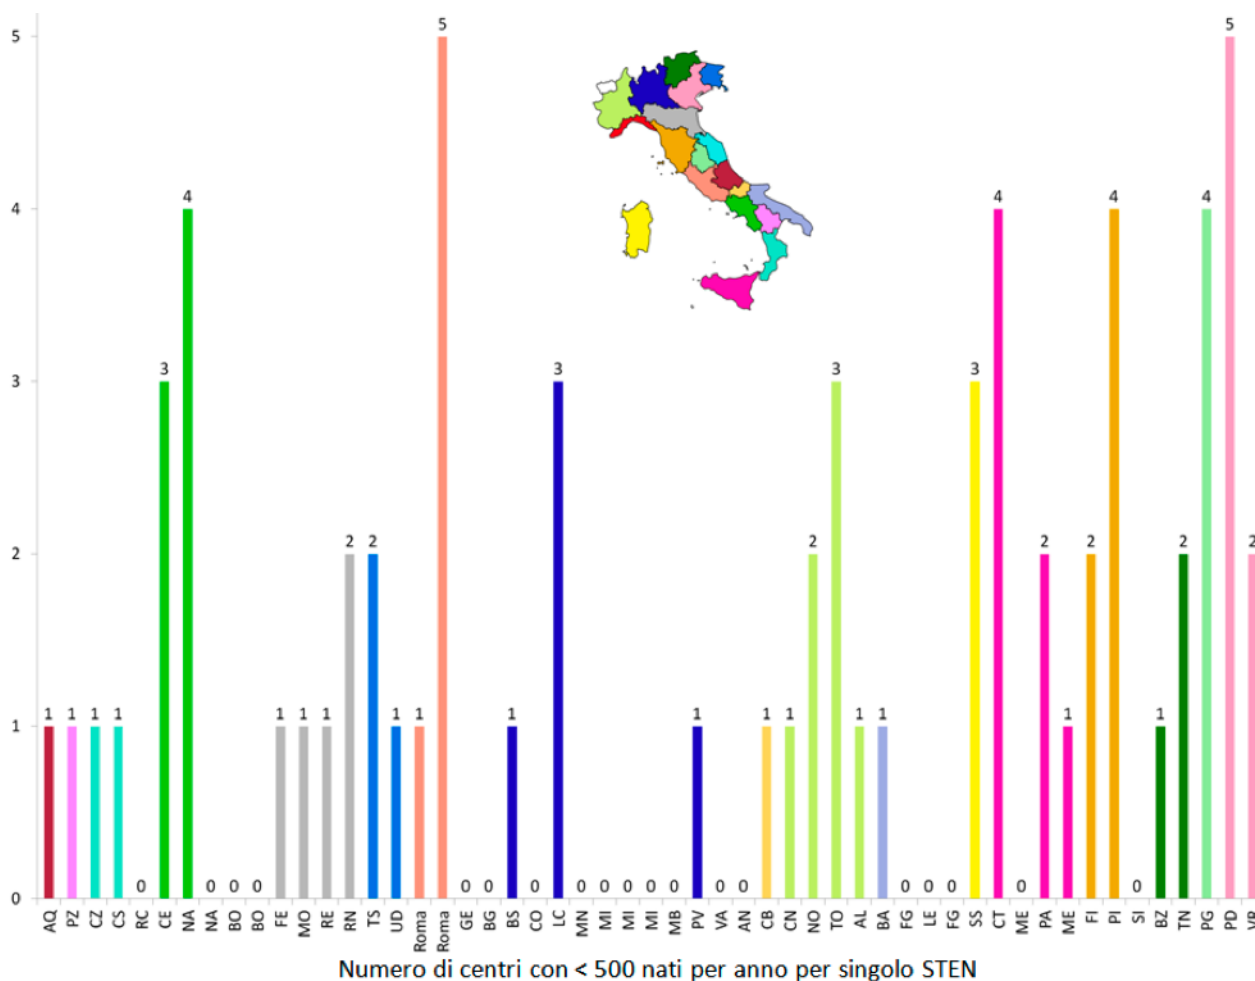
5
4
3
2
1
0

1 1 1 1 0 3 4 0 0 0 1 1 1 2 2 1 1 5 0 0 1 0 3 0 0 0 0 0 1 0 0 1 1 2 3 1 1 0 0 0 3 4 0 2 1 2 4 0 1 2 4 5 2

AQ PZ CZ CS RC CE NA NA BO BO FE MO RE RN TS UD Roma Roma GE BG BS CO LC MN MI MI MI MB PV VA AN CB CN NO TO AL BA FG LE FG SS CT ME PA ME FI PI SI BZ TN PG PD VR

Numero di centri con < 500 nati per anno per singolo STEN